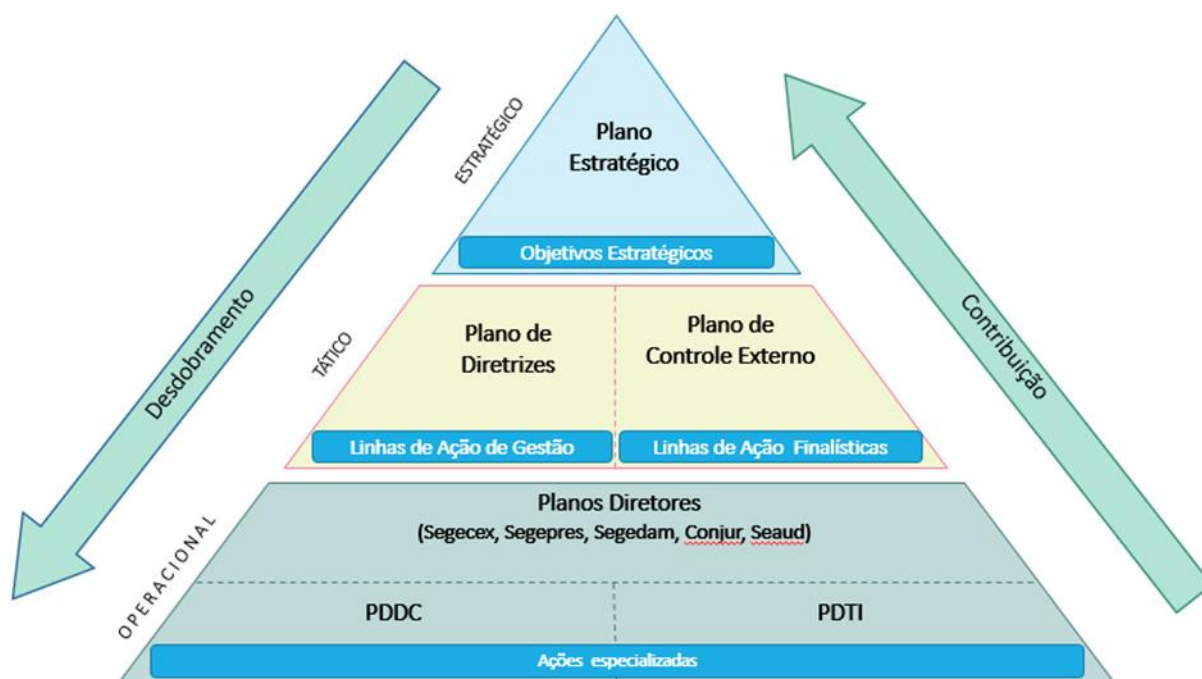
Desdobramento

ESTRATÉGICO

Plano Estratégico

Objetivos Estratégicos

Contribuição

TÁTICO

Plano de Diretrizes

Plano de Controle Externo

Linhas de Ação de Gestão

Linhas de Ação Finalísticas

OPERACIONAL

Planos Diretores
(Segecex, Segepres, Segedam, Conjur, Seaud)

PDDC

PDTI

Ações especializadas